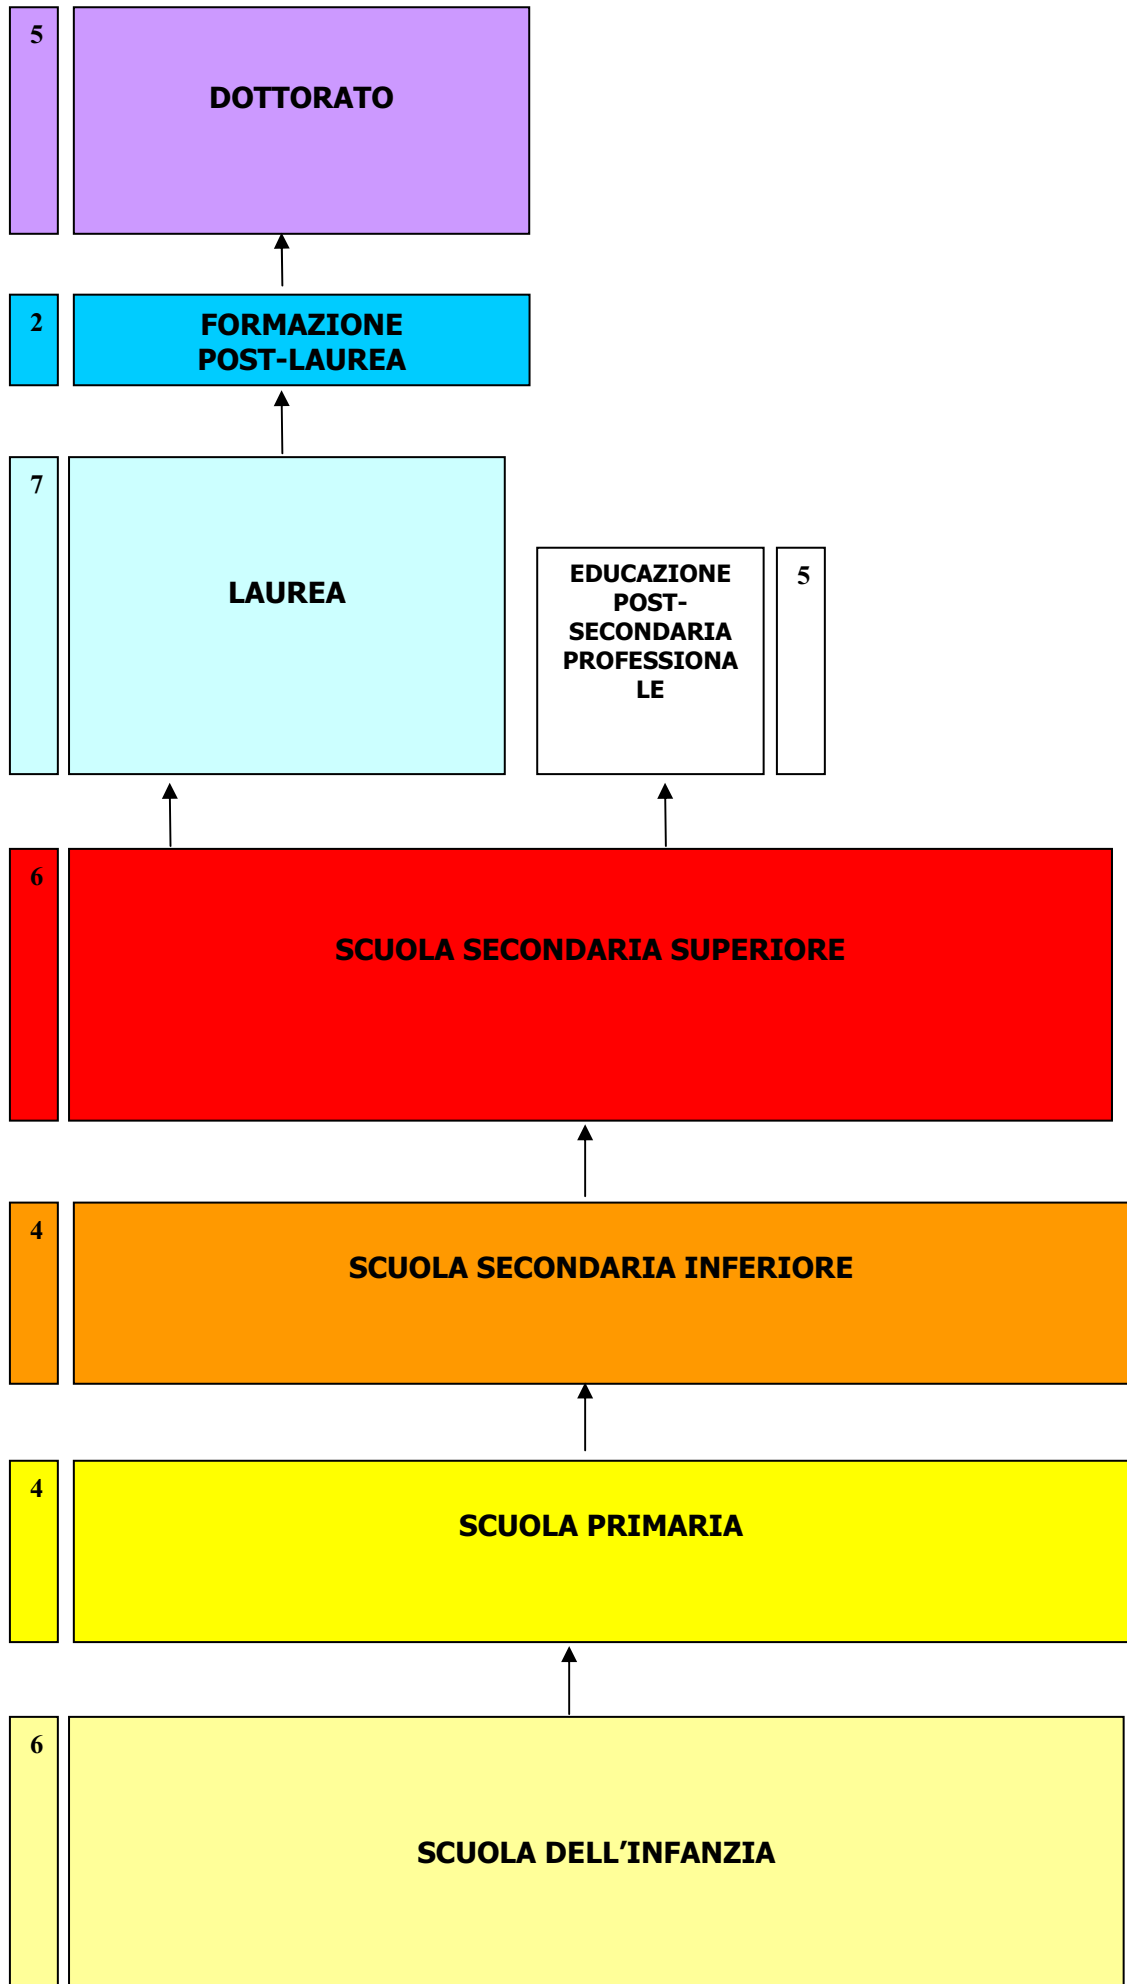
5

DOTTORATO

2

FORMAZIONE POST-LAUREA

7

LAUREA

EDUCAZIONE POST-SECONDARIA PROFESSIONALE

5

6

SCUOLA SECONDARIA SUPERIORE

4

SCUOLA SECONDARIA INFERIORE

4

SCUOLA PRIMARIA

6

SCUOLA DELL’INFANZIA